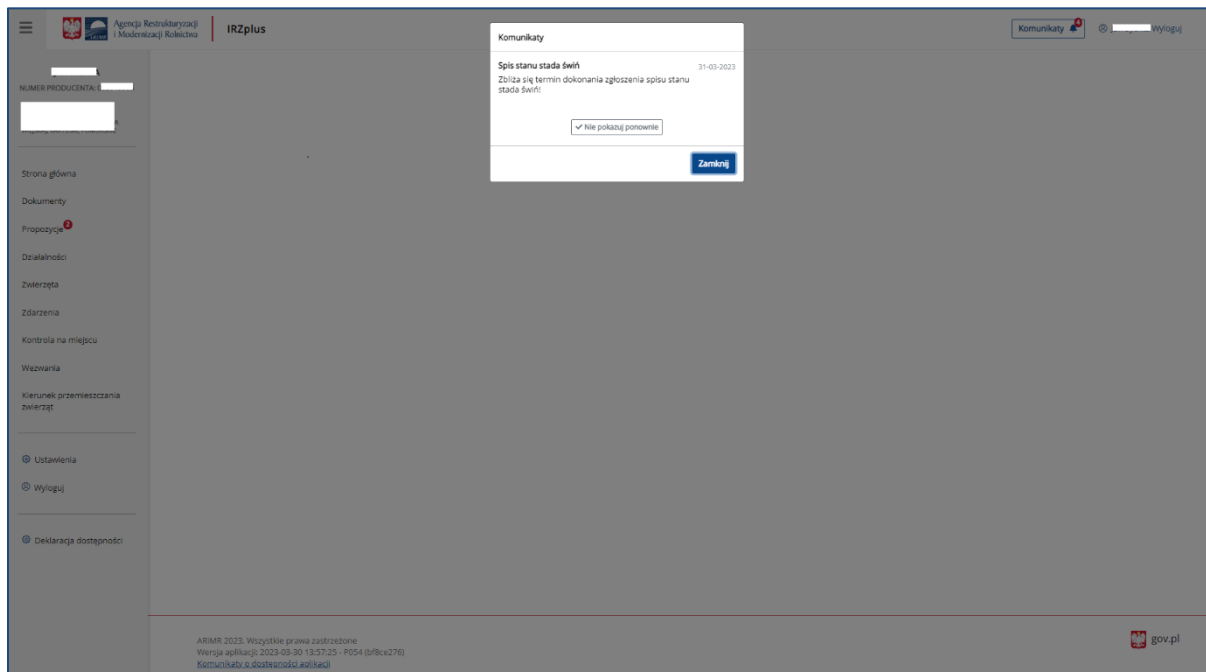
Agencja Restrukturyzacji i Modernizacji Rolnictwa

IRZplus

Komunikaty

Wyloguj

NUMER PRODUCENTA:

Strona główna

Dokumenty

Propozycje

Działalności

Zwierzęta

Zdarzenia

Kontrola na miejscu

Wezwania

Kierunek przemieszczania zwierząt

Ustawienia

Wyloguj

Deklaracja dostępności

Komunikaty

Spis stanu stada świń

31-03-2023

Zbliża się termin dokonania zgłoszenia spisu stanu stada świń!

Nie pokazuj ponownie

Zamknij

ARIMR 2023. Wszystkie prawa zastrzeżone
Wersja aplikacji: 2023-03-30 13:57:25 - P054 (bf8ce276)
Komunikaty o dostępności aplikacji

gov.pl